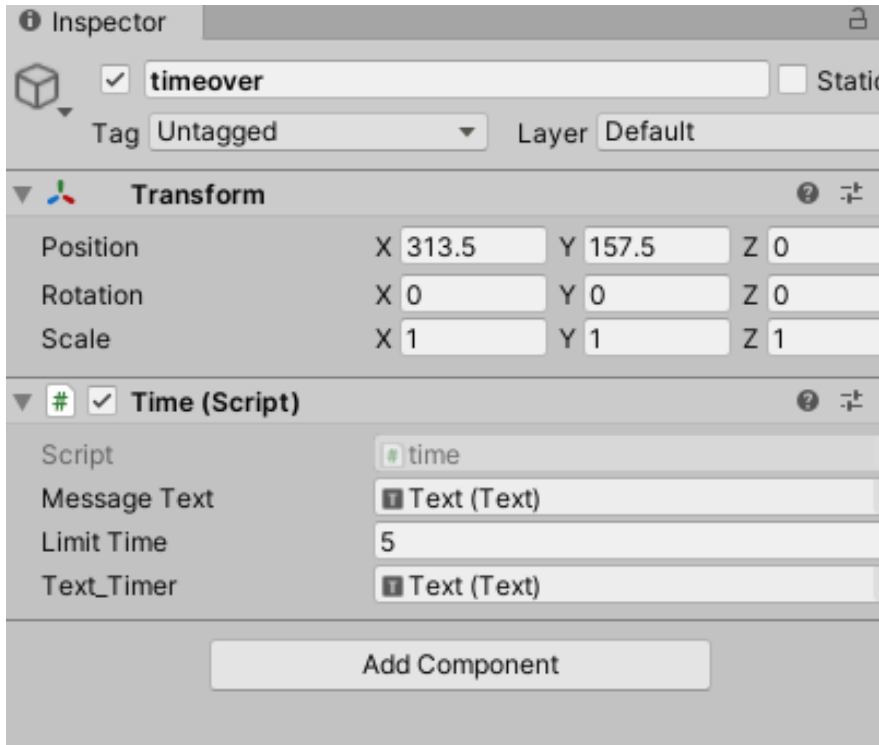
Inspector

timeover

Stati

Tag Untagged

Layer Default

Transform

| | | | |
|---|---|---|---|
| Position | X 313.5 | Y 157.5 | Z 0 |
| Rotation | X 0 | Y 0 | Z 0 |
| Scale | X 1 | Y 1 | Z 1 |

Time (Script)

| | |
|---|---|
| Script | time |
| Message Text | Text (Text) |
| Limit Time | 5 |
| Text_Timer | Text (Text) |

Add Component